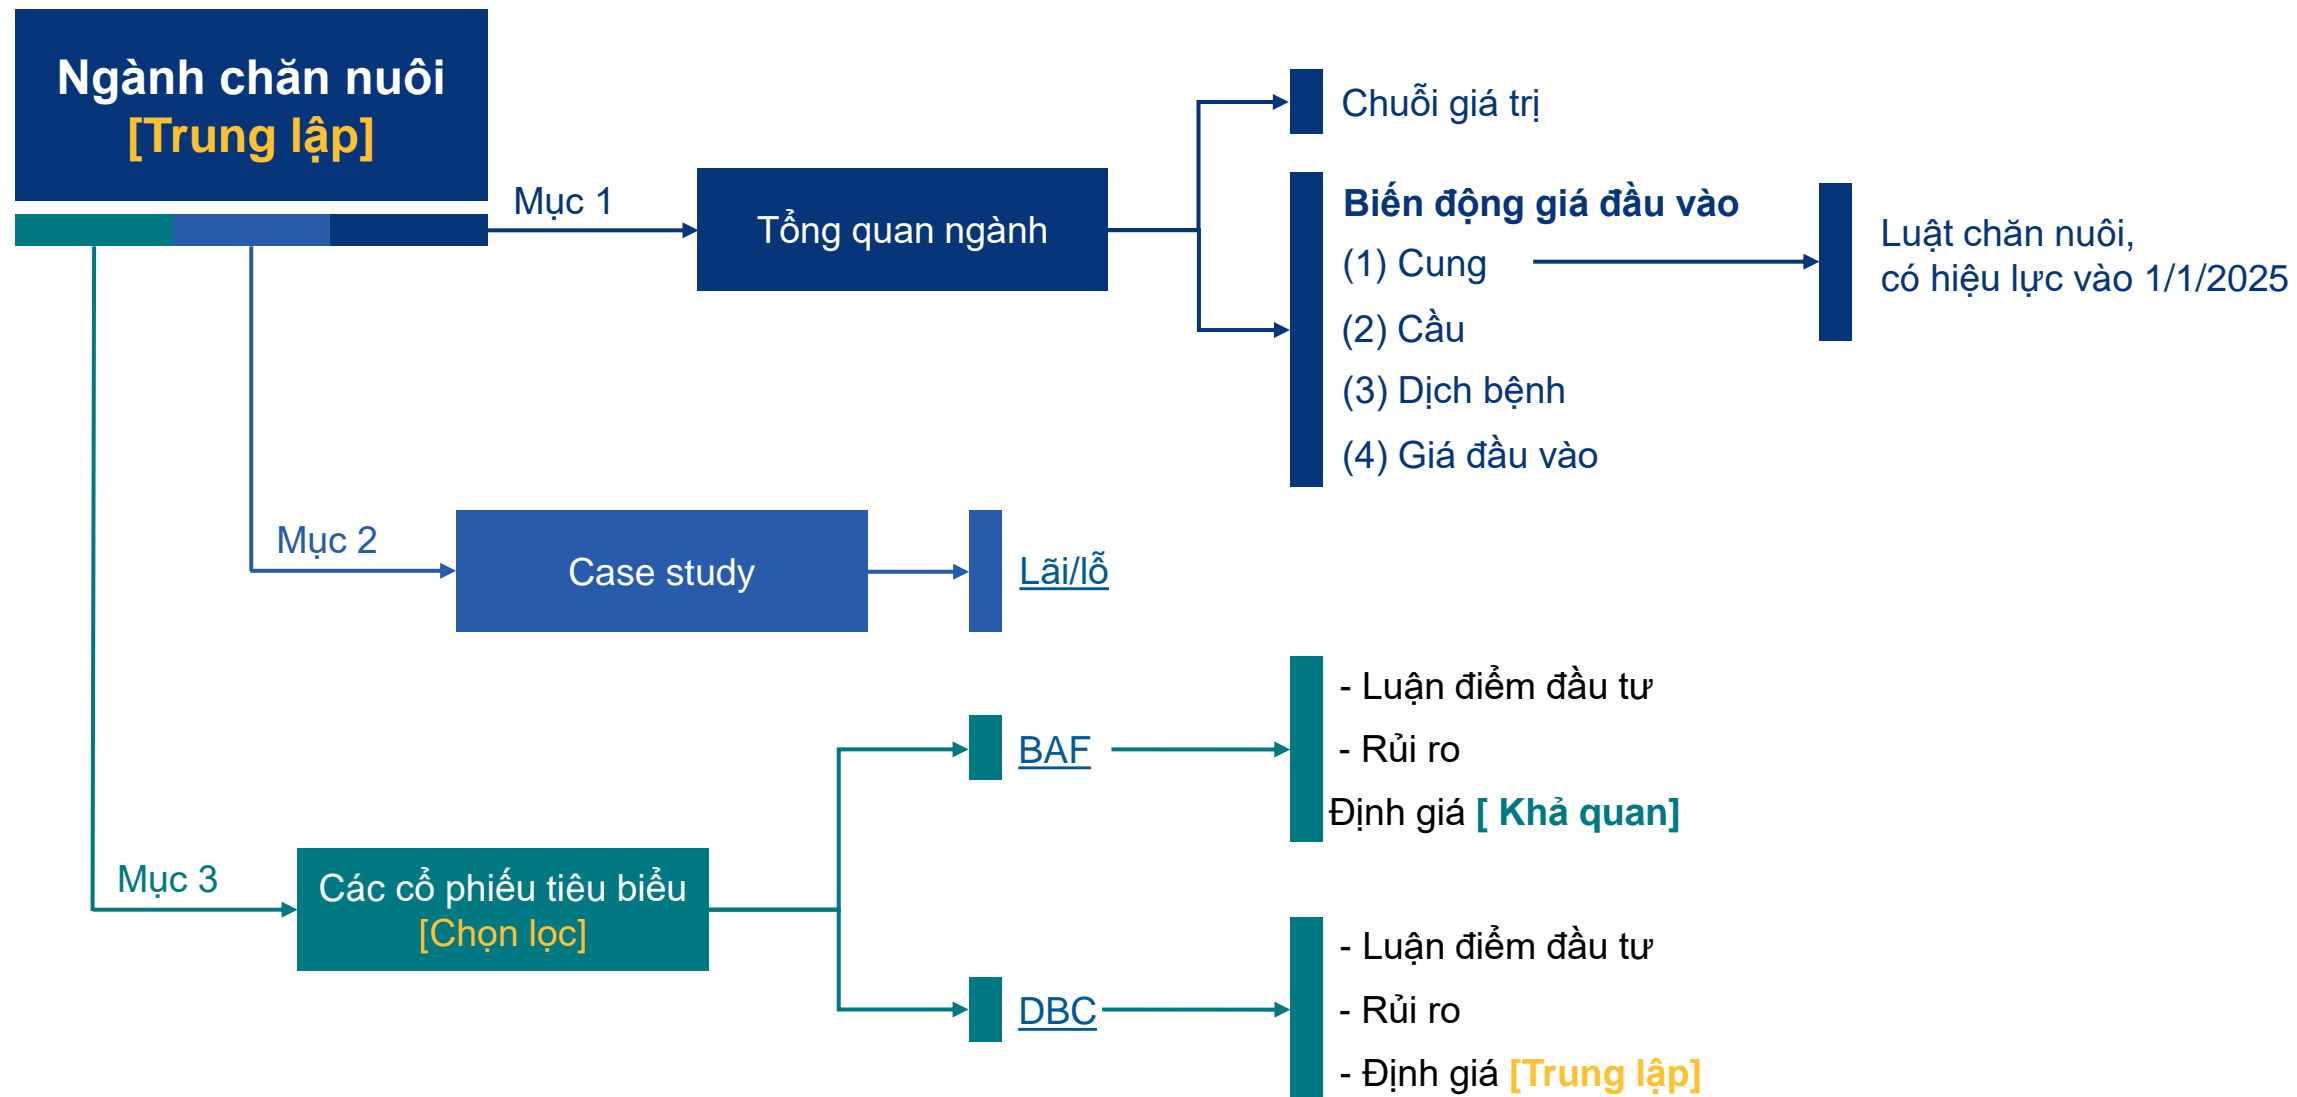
Ngành chăn nuôi
[Trung lập]

Mục 1

Tổng quan ngành

Chuỗi giá trị

Biến động giá đầu vào
(1) Cung
(2) Cầu
(3) Dịch bệnh
(4) Giá đầu vào

Luật chăn nuôi, có hiệu lực vào 1/1/2025

Mục 2

Case study

Lãi/lỗ

Mục 3

Các cổ phiếu tiêu biểu
[Chọn lọc]

BAF

- Luận điểm đầu tư
- Rủi ro
Định giá [ Khả quan]

DBC

- Luận điểm đầu tư
- Rủi ro
- Định giá [Trung lập]